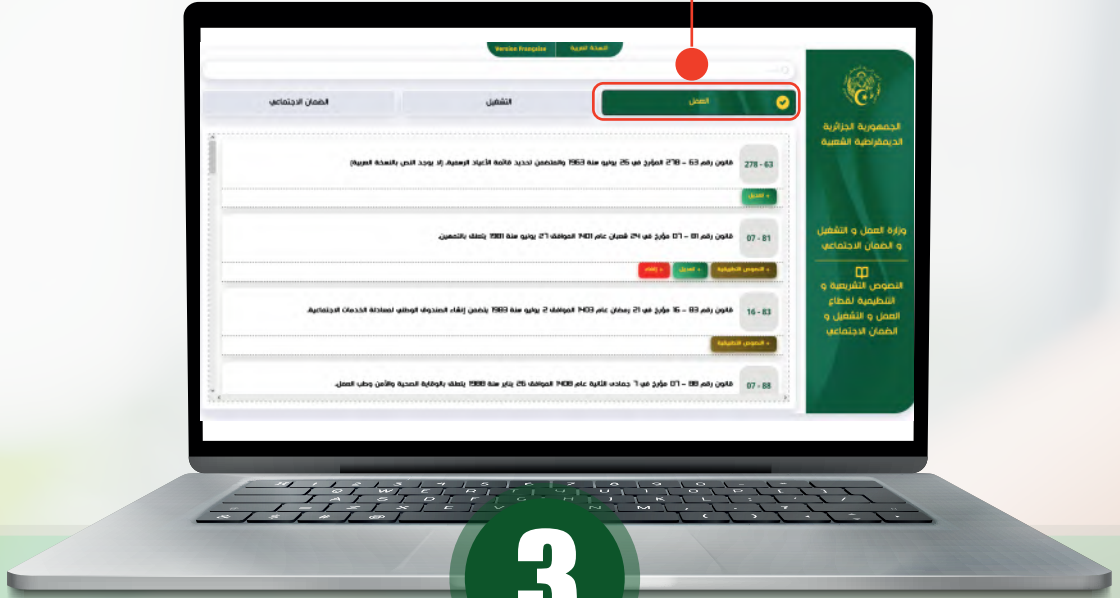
Version Française | النسخة العربية

الجمهورية الجزائرية الديمقراطية الشعبية

وزارة العمل و التشغيل و الضمان الاجتماعي

النصوص التشريعية و التنظيمية لقطاع العمل و التشغيل و الضمان الاجتماعي

العمل | التشغيل | الضمان الاجتماعي

278 - 63 قانون رقم 63 - 278 المؤرخ في 26 يوليو سنة 1963 والمتضمن تحديد قائمة الأعياد الرسمية. (لا يوجد النص بالنسخة العربية)

+ تعديل

07 - 81 قانون رقم 81 - 07 مؤرخ في 24 شعبان عام 1401 الموافق 27 يونيو سنة 1981 يتعلق بالتمهين.

+ النصوص التطبيقية | + تعديل | + إلغاء

16 - 83 قانون رقم 83 - 16 مؤرخ في 21 رمضان عام 1403 الموافق 2 يوليو سنة 1983 يتضمن إنشاء الصندوق الوطني لمعادلة الخدمات الاجتماعية.

+ النصوص التطبيقية

07 - 88 قانون رقم 88 - 07 مؤرخ في 7 جمادى الثانية عام 1408 الموافق 26 يناير سنة 1988 يتعلق بالوقاية الصحية والأمن وطب العمل.

3